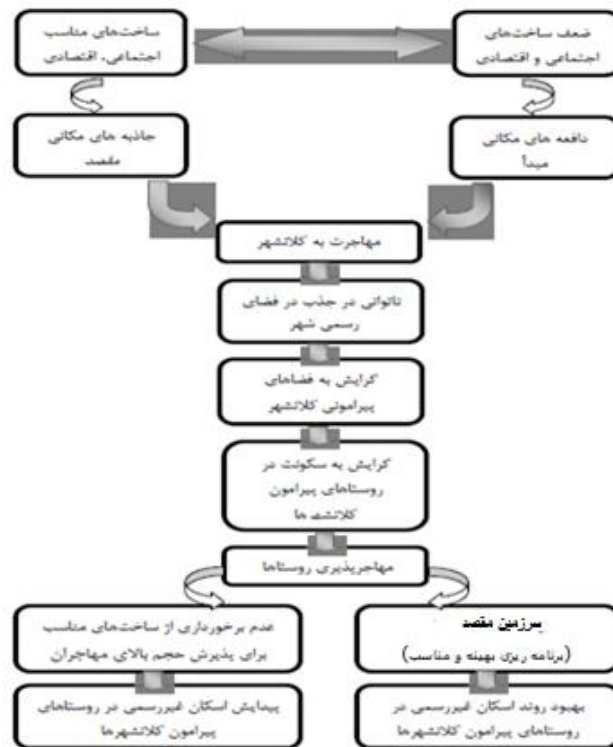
ضعف ساخت‌های اجتماعی و اقتصادی

ساخت‌های مناسب اجتماعی، اقتصادی

دافعه های مکانی مبدأ

جاذبه های مکانی مقصد

مهاجرت به کلانشهر

ناتوانی در جذب در فضای رسمی شهر

گرایش به فضاهای پیرامونی کلانشهر

گرایش به سکونت در روستاهای پیرامون کلانشهر ها

مهاجرپذیری روستاها

سرزمین مقصد (برنامه ریزی بهینه و مناسب)

عدم برخورداری از ساخت‌های مناسب برای پذیرش حجم بالای مهاجران

بهبود روند اسکان غیررسمی در روستاهای پیرامون کلانشهرها

پیدایش اسکان غیررسمی در روستاهای پیرامون کلانشهرها